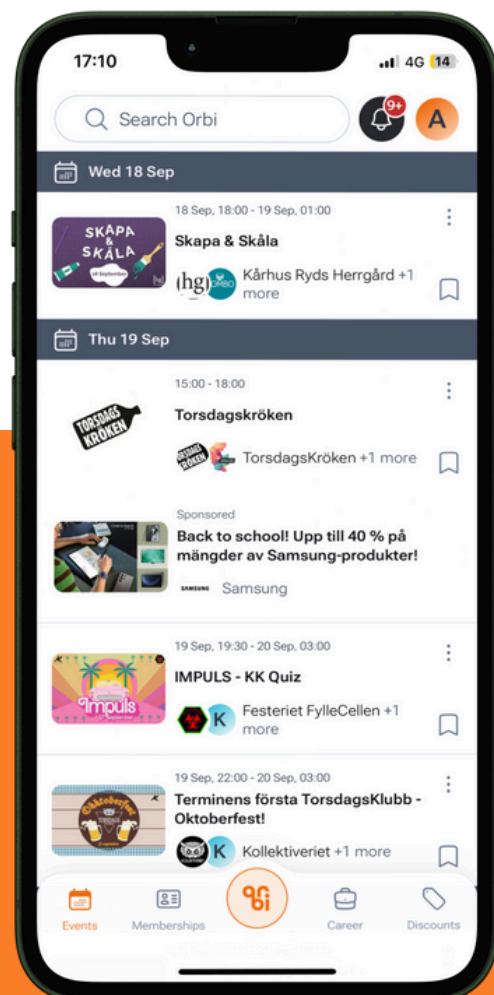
17:10

4G 14

Search Orbi

9+

A

Wed 18 Sep

SKAPA & SKÅLA

18 Sep, 18:00 - 19 Sep, 01:00

Skapa & Skåla

(hg) Kårhus Ryds Herrgård +1 more

Thu 19 Sep

TORSDAGS KRÖKEN

15:00 - 18:00

Torsdagskröken

TorsdagsKröken +1 more

Sponsored

Back to school! Upp till 40 % på mängder av Samsung-produkter!

SAMSUNG Samsung

19 Sep, 19:30 - 20 Sep, 03:00

IMPULS - KK Quiz

Impuls

K Festeriet FylleCellen +1 more

19 Sep, 22:00 - 20 Sep, 03:00

Terminens första TorsdagsKlubb - Oktoberfest!

Oktoberfest

K Kollektiveriet +1 more

Events

Memberships

Career

Discounts